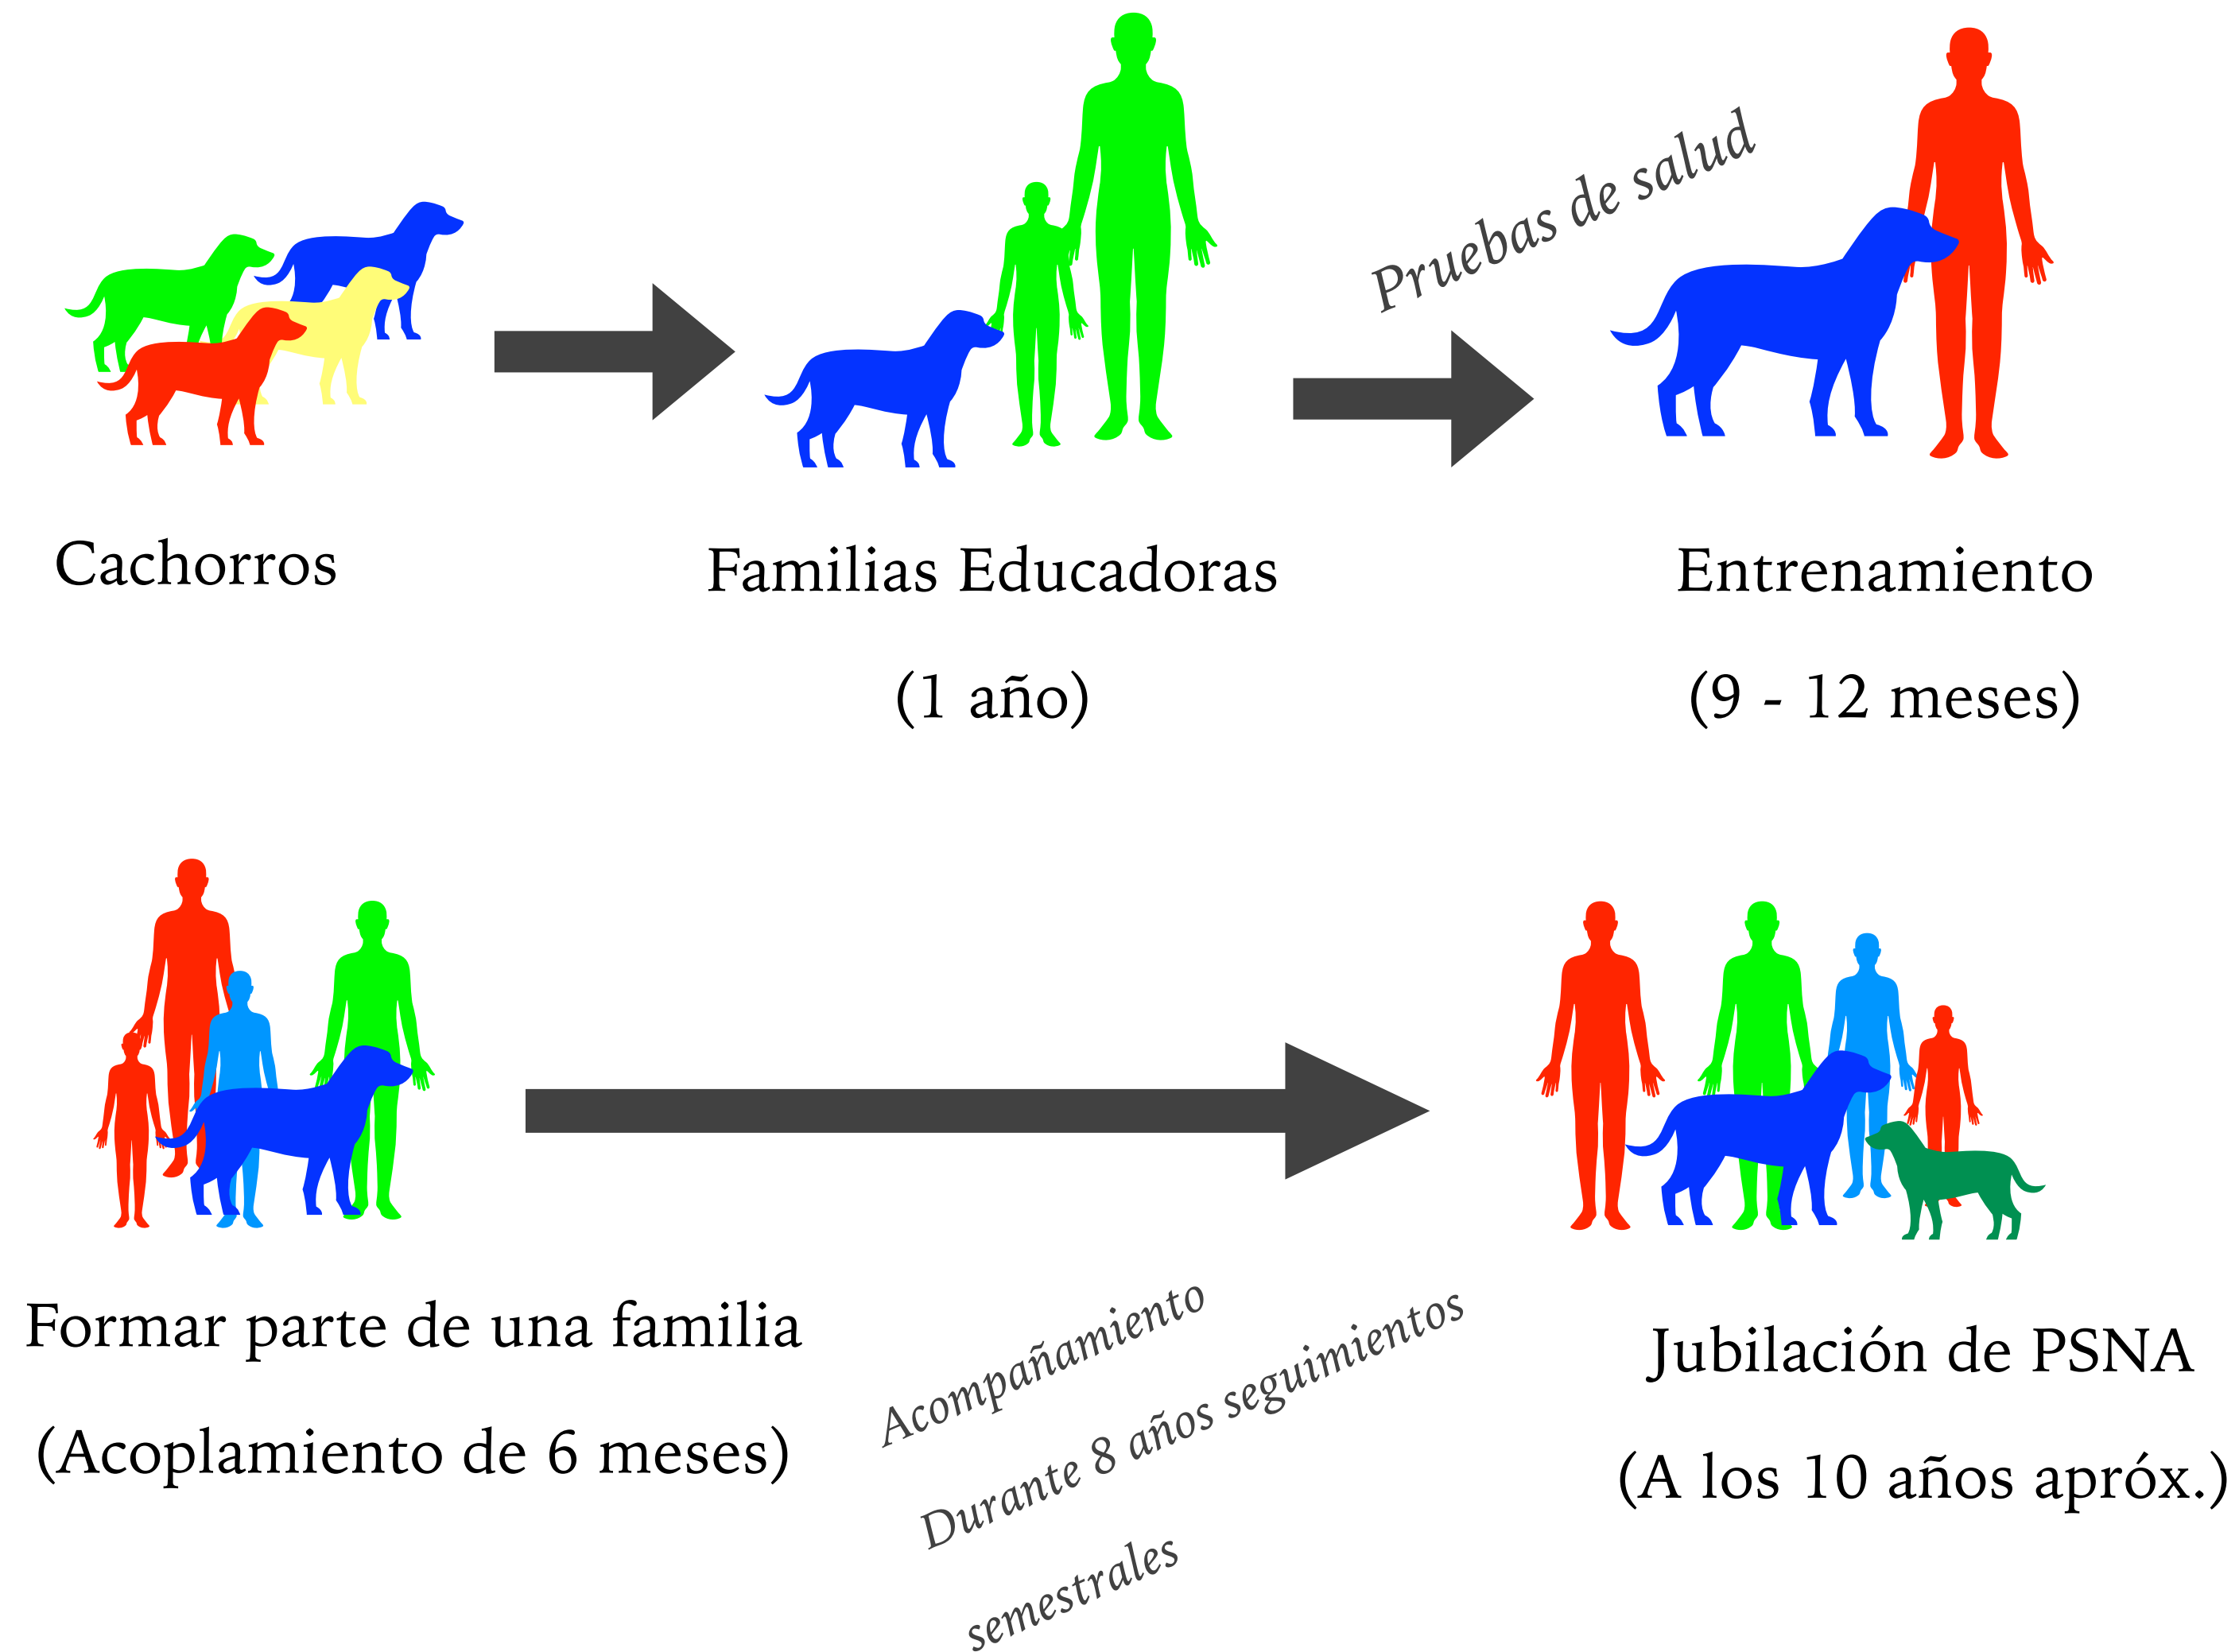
Cachorros

Familias Educadoras

(1 año)

Pruebas de salud

Entrenamiento

(9 - 12 meses)

Formar parte de una familia

(Acoplamiento de 6 meses)

Acompañamiento

Durante 8 años seguimientos semestrales

Jubilación de PSNA

(A los 10 años apróx.)